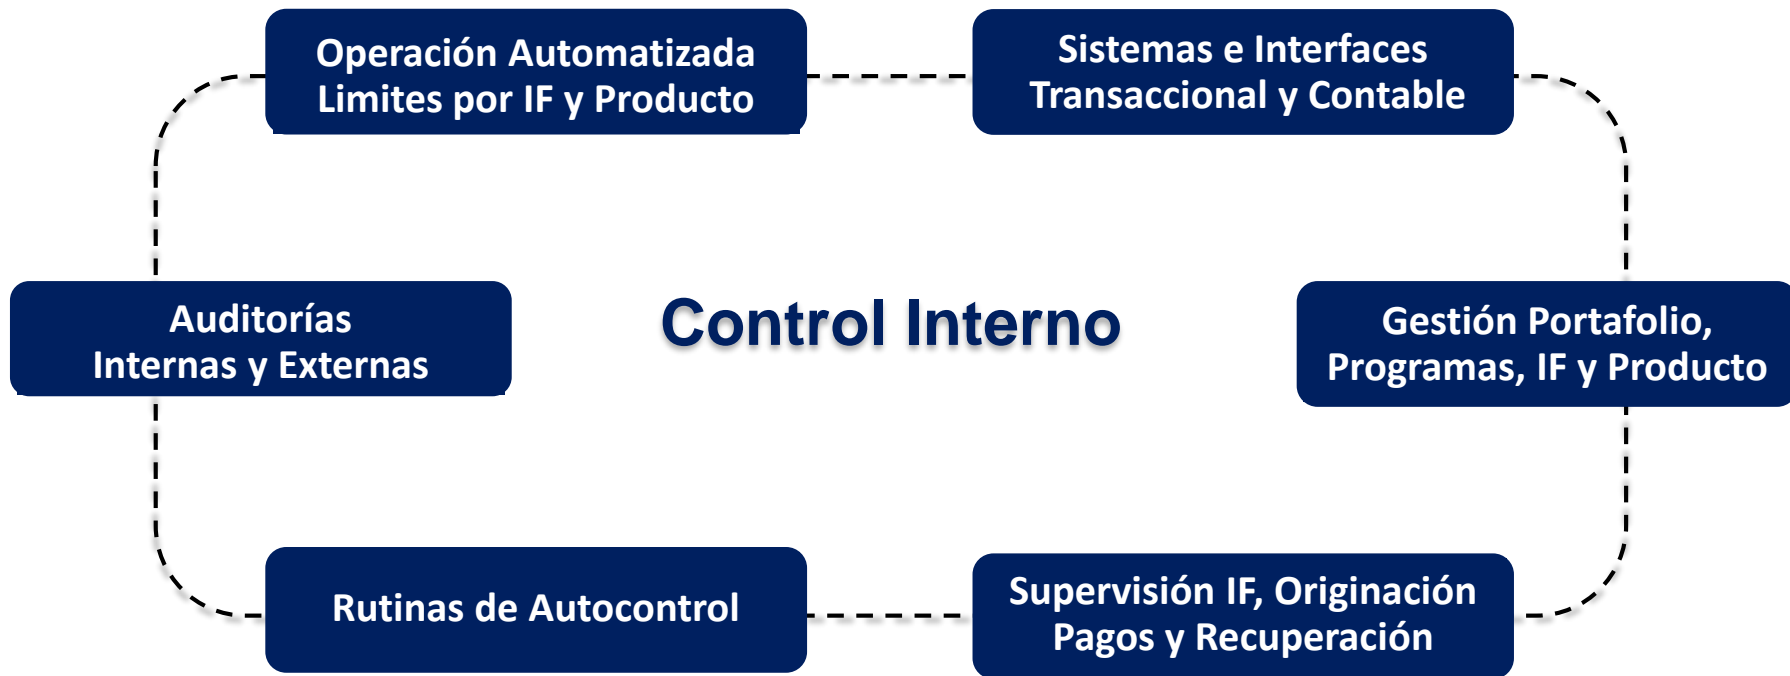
Operación Automatizada Limites por IF y Producto

Sistemas e Interfaces Transaccional y Contable

Auditorías Internas y Externas

Control Interno

Gestión Portafolio, Programas, IF y Producto

Rutinas de Autocontrol

Supervisión IF, Originación Pagos y Recuperación